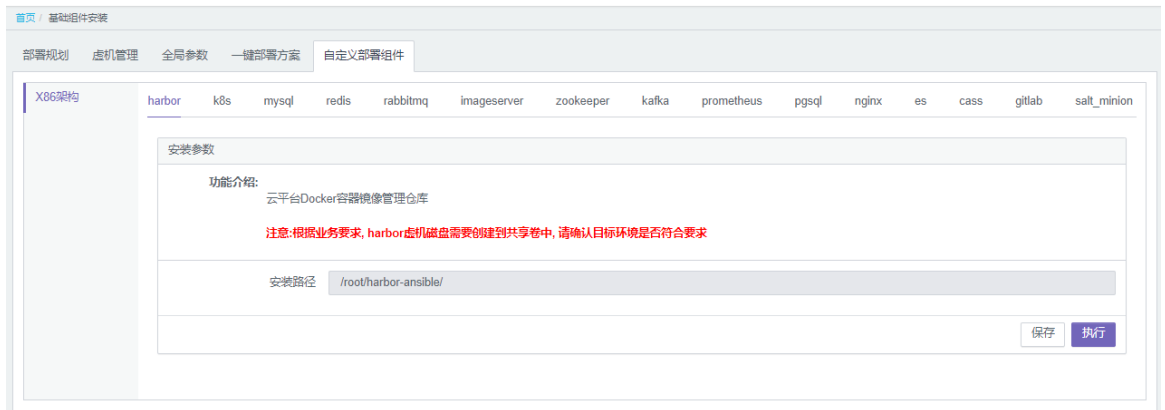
首页 / 基础组件安装

部署规划 虚机管理 全局参数 一键部署方案 自定义部署组件

X86架构

harbor k8s mysql redis rabbitmq imageserver zookeeper kafka prometheus pgsql nginx es cass gitlab salt_minion

安装参数

功能介绍: 云平台Docker容器镜像管理仓库

注意:根据业务要求, harbor虚机磁盘需要创建到共享卷中, 请确认目标环境是否符合要求

安装路径 /root/harbor-ansible/

保存 执行